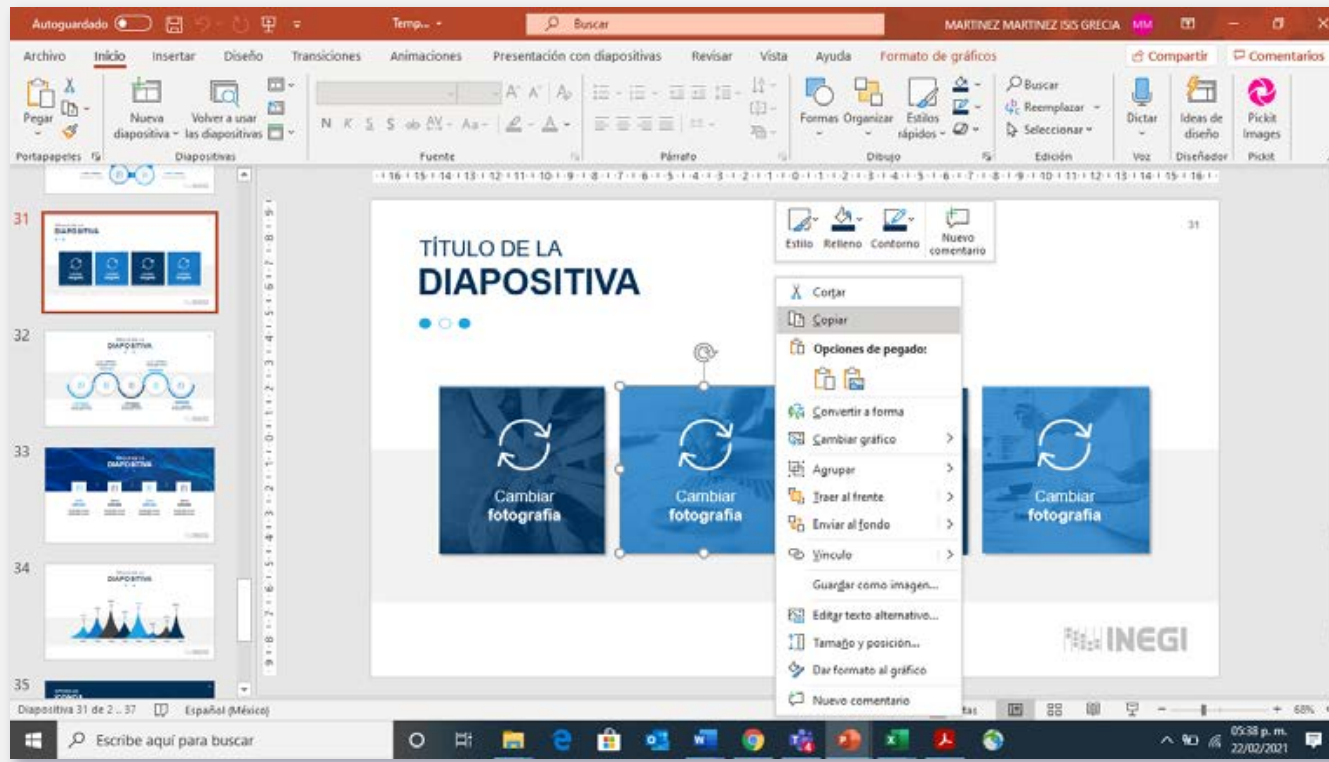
Autoguardado Temp... Buscar MARTINEZ MARTINEZ ISIS GRECIA MM

Archivo Inicio Insertar Diseño Transiciones Animaciones Presentación con diapositivas Revisar Vista Ayuda Formato de gráficos Compartir Comentarios

Pegar Portapapeles Nueva diapositiva Volver a usar las diapositivas Diapositivas Fuente Párrafo Formas Organizar Estilos rápidos Dibujo Buscar Reemplazar Seleccionar Edición Dictar Voz Ideas de diseño Diseñador Pickit Images Pickit

31

32

33

34

35

TÍTULO DE LA
DIAPOSITIVA

Estilo Relleno Contorno Nuevo comentario

31

Cortar
Copiar
Opciones de pegado:
Convertir a forma
Cambiar gráfico
Agrupar
Traer al frente
Enviar al fondo
Vínculo
Guardar como imagen...
Editar texto alternativo...
Tamaño y posición...
Dar formato al gráfico
Nuevo comentario

Cambiar fotografía

Cambiar fotografía

Cambiar fotografía

INEGI

Diapositiva 31 de 2...37 Español (México) 68%

Escribe aquí para buscar 05:38 p. m. 22/02/2021